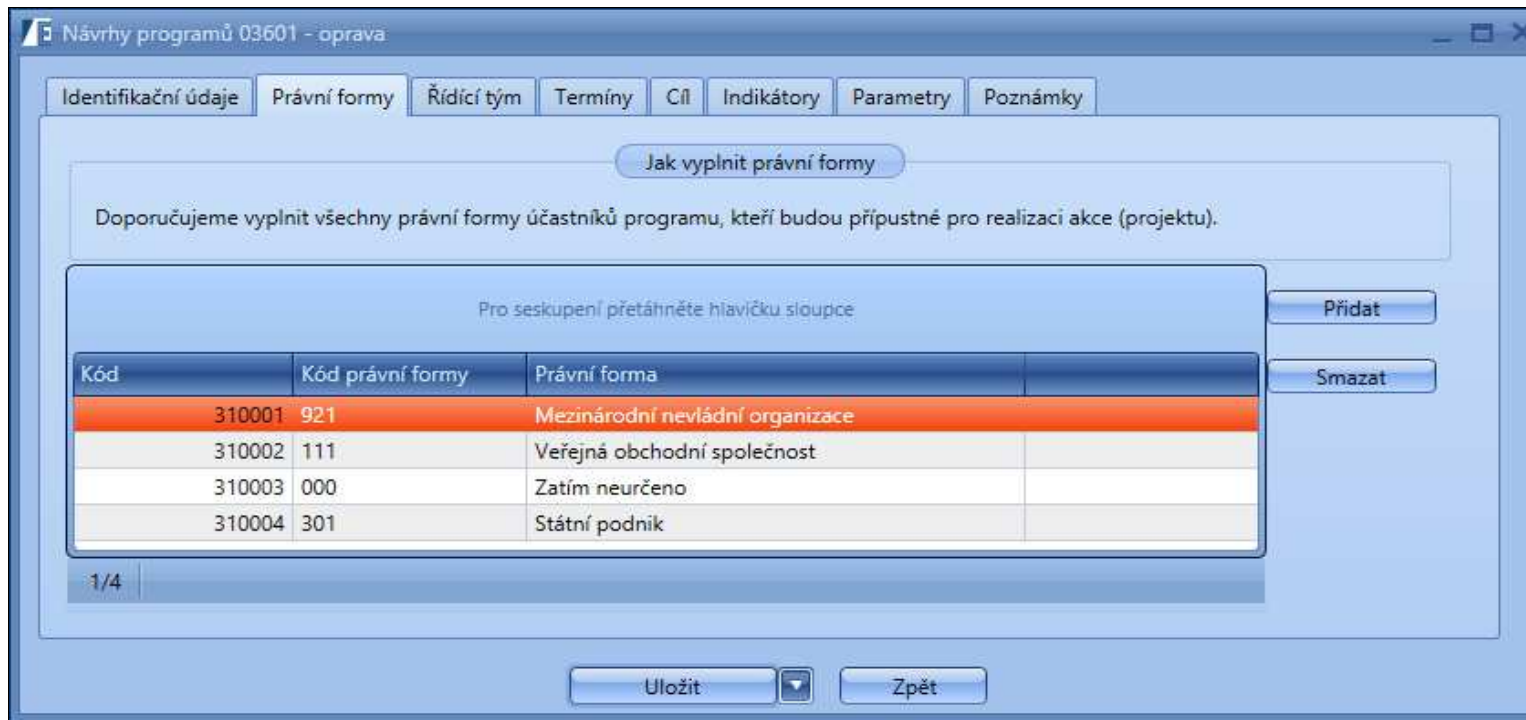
Návrhy programů 03601 - oprava

Identifikační údaje | Právní formy | Řídící tým | Termíny | Cíl | Indikátory | Parametry | Poznámky

Jak vyplnit právní formy

Doporučujeme vyplnit všechny právní formy účastníků programu, kteří budou přípustné pro realizaci akce (projektu).

Pro seskupení přetáhněte hlavičku sloupce

Přidat

Smazat

| Kód | Kód právní formy | Právní forma | |
|---|---|---|---|
| 310001 | 921 | Mezinárodní nevládní organizace | |
| 310002 | 111 | Veřejná obchodní společnost | |
| 310003 | 000 | Zatím neurčeno | |
| 310004 | 301 | Státní podnik | |

1/4

Uložit

Zpět